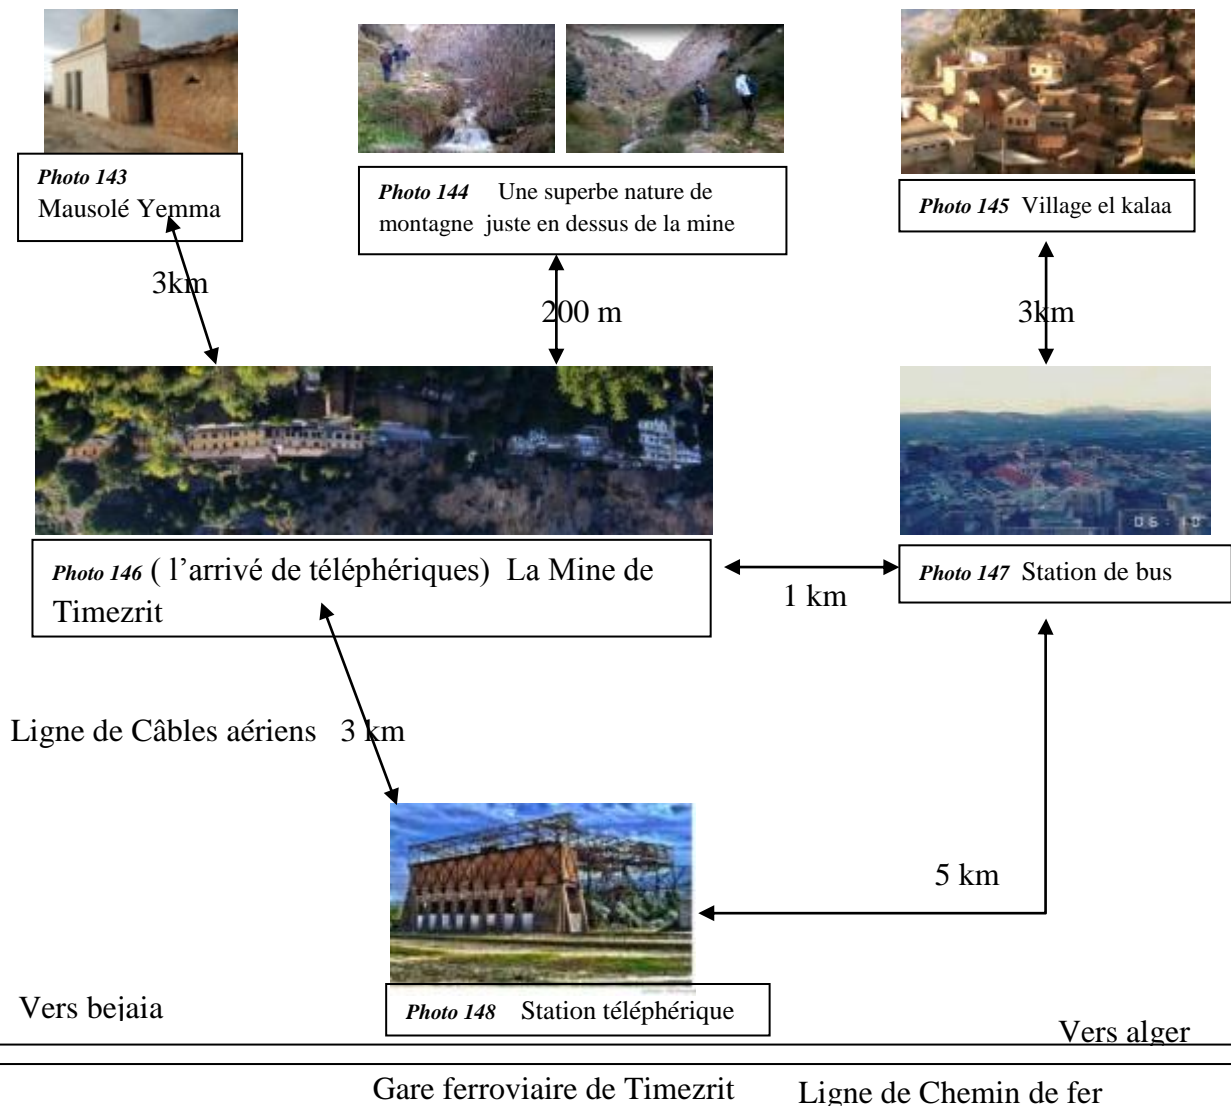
Photo 143
Mausolé Yemma

Photo 144 Une superbe nature de montagne juste en dessus de la mine

Photo 145 Village el kalaa

3km

200 m

3km

Photo 146 ( l'arrivé de téléphériques) La Mine de Timezrit

1 km

Photo 147 Station de bus

Ligne de Câbles aériens 3 km

5 km

Vers bejaia

Photo 148 Station téléphérique

Vers alger

Gare ferroviaire de Timezrit

Ligne de Chemin de fer